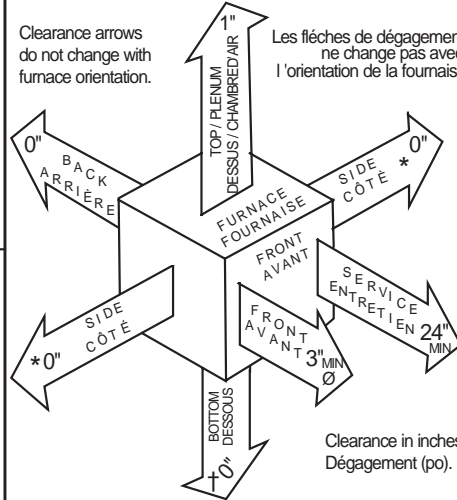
Clearance arrows do not change with furnace orientation.

Les flèches de dégagemen ne change pas avec l 'orientation de la fournais

1"

TOP / PLENUM
DESSUS / CHAMBRED'AIR

0"

BACK
ARRIÈRE

SIDE
CÔTÉ

*

0"

FURNACE
FOURNAISE

FRONT
AVANT

SERVICE
ENTRETIEN

24"
MIN

FRONT
AVANT

3"
MIN
Ø

SIDE
CÔTÉ

*0"

BOTTOM
DESSOUS

†0"

Clearance in inches
Dégagement (po).